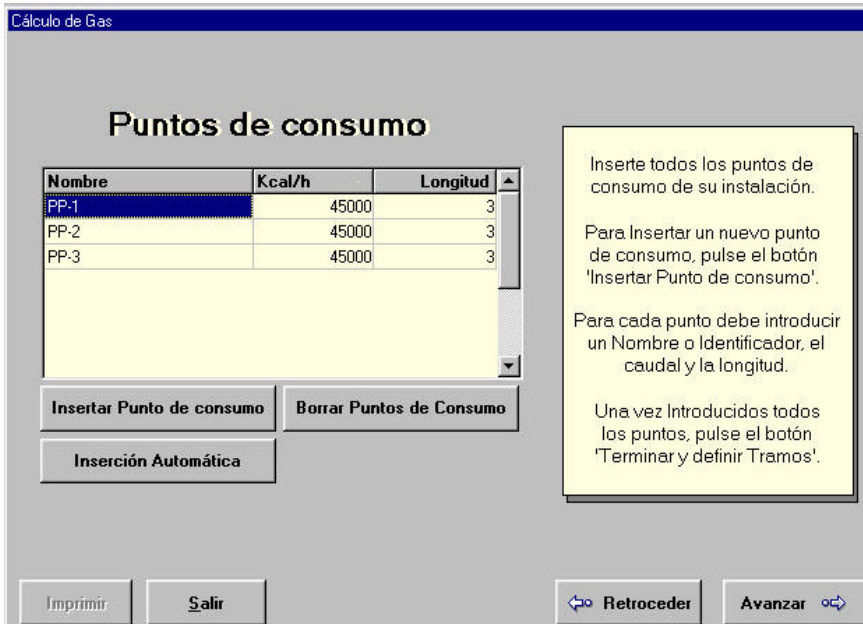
Cálculo de Gas

Puntos de consumo

| Nombre | Kcal/h | Longitud |
|---|---|---|
| PP-1 | 45000 | 3 |
| PP-2 | 45000 | 3 |
| PP-3 | 45000 | 3 |

Insertar Punto de consumo

Borrar Puntos de Consumo

Inserción Automática

Inserte todos los puntos de consumo de su instalación.

Para Insertar un nuevo punto de consumo, pulse el botón 'Insertar Punto de consumo'.

Para cada punto debe introducir un Nombre o Identificador, el caudal y la longitud.

Una vez Introducidos todos los puntos, pulse el botón 'Terminar y definir Tramos'.

Imprimir

Salir

Retroceder

Avanzar